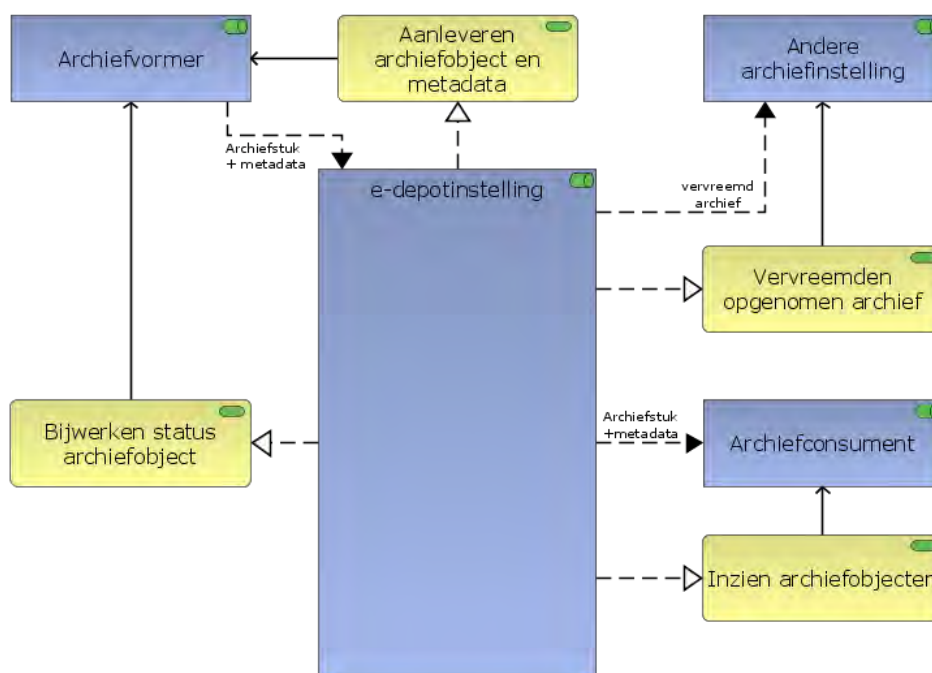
Archiefvormer

Aanleveren archiefobject en metadata

Andere archiefinstelling

Archiefstuk + metadata

e-depotinstelling

vervreemd archief

Vervreemden opgenomen archief

Bijwerken status archiefobject

Archiefstuk +metadata

Archiefconsument

Inzien archiefobjecten